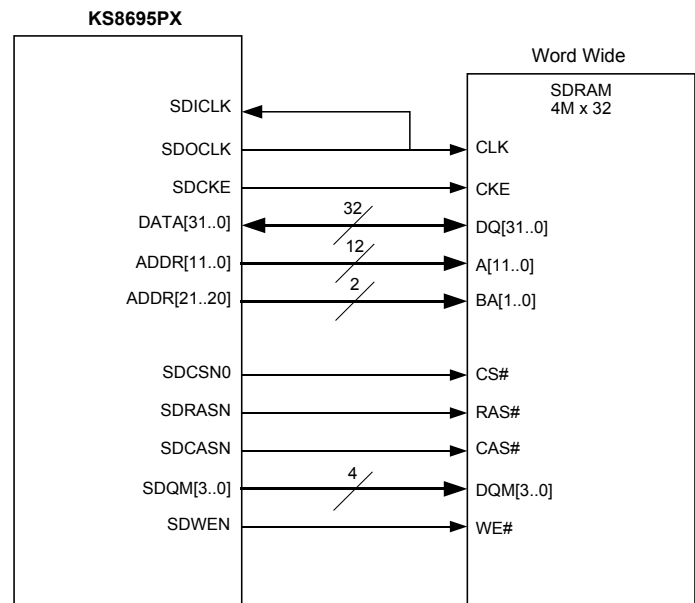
KS8695PX

Word Wide

SDRAM
4M x 32

SDICLK

SDOCLK

CLK

SDCKE

CKE

DATA[31..0]

32

DQ[31..0]

ADDR[11..0]

12

A[11..0]

ADDR[21..20]

2

BA[1..0]

SDCSN0

CS#

SDRASN

RAS#

SDCASN

CAS#

SDQM[3..0]

4

DQM[3..0]

SDWEN

WE#